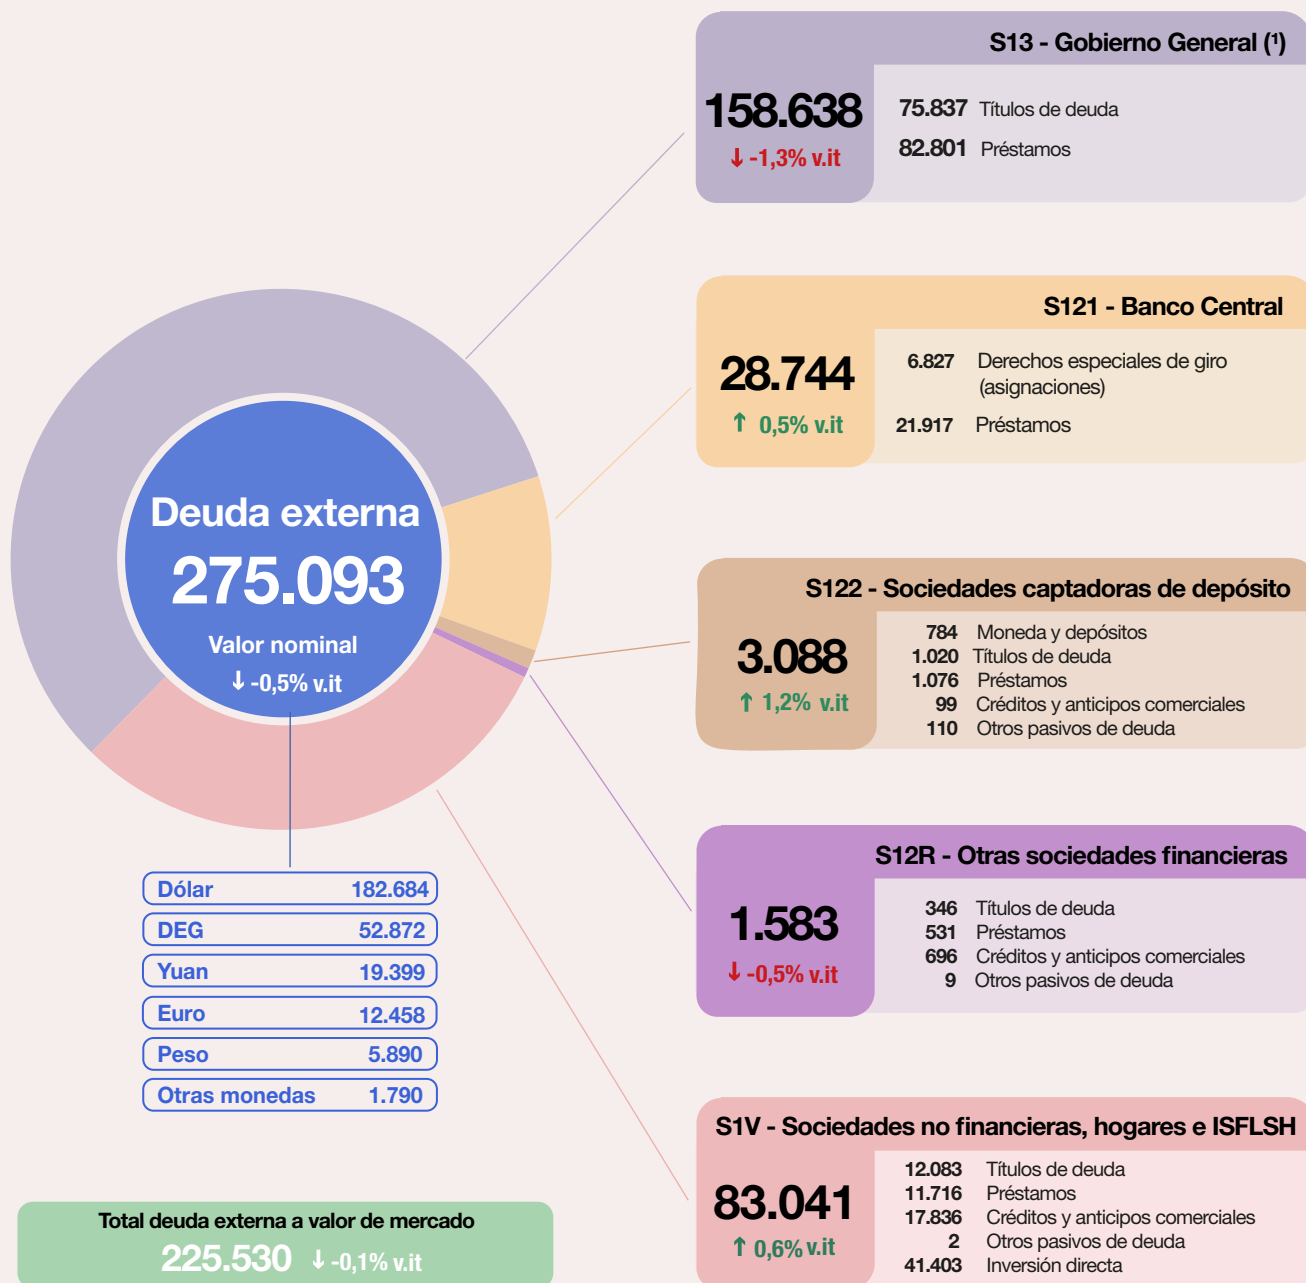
Deuda externa
275.093
Valor nominal
↓ -0,5% v.it

| Dólar | 182.684 |
|---|---|
| DEG | 52.872 |
| Yuan | 19.399 |
| Euro | 12.458 |
| Peso | 5.890 |
| Otras monedas | 1.790 |

Total deuda externa a valor de mercado
225.530 ↓ -0,1% v.it

S13 - Gobierno General (¹)
158.638
↓ -1,3% v.it
75.837 Títulos de deuda
82.801 Préstamos

S121 - Banco Central
28.744
↑ 0,5% v.it
6.827 Derechos especiales de giro (asignaciones)
21.917 Préstamos

S122 - Sociedades captadoras de depósito
3.088
↑ 1,2% v.it
784 Moneda y depósitos
1.020 Títulos de deuda
1.076 Préstamos
99 Créditos y anticipos comerciales
110 Otros pasivos de deuda

S12R - Otras sociedades financieras
1.583
↓ -0,5% v.it
346 Títulos de deuda
531 Préstamos
696 Créditos y anticipos comerciales
9 Otros pasivos de deuda

S1V - Sociedades no financieras, hogares e ISFLSH
83.041
↑ 0,6% v.it
12.083 Títulos de deuda
11.716 Préstamos
17.836 Créditos y anticipos comerciales
2 Otros pasivos de deuda
41.403 Inversión directa